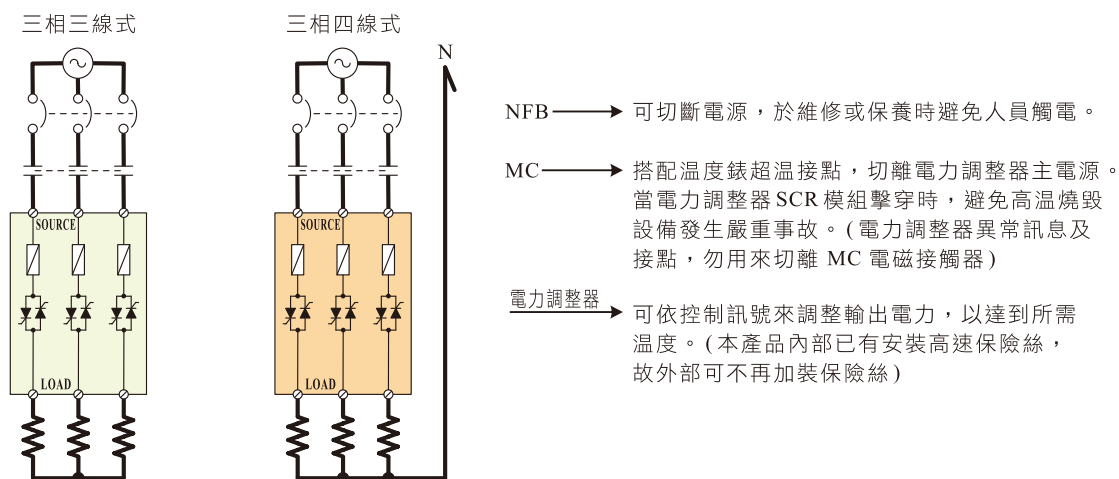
三相三線式

SOURCE

LOAD

三相四線式

N

SOURCE

LOAD

NFB → 可切斷電源，於維修或保養時避免人員觸電。

MC → 搭配溫度錶超溫接點，切離電力調整器主電源。當電力調整器 SCR 模組擊穿時，避免高溫燒毀設備發生嚴重事故。(電力調整器異常訊息及接點，勿用來切離 MC 電磁接觸器)

電力調整器 → 可依控制訊號來調整輸出電力，以達到所需溫度。(本產品內部已有安裝高速保險絲，故外部可不再加裝保險絲)